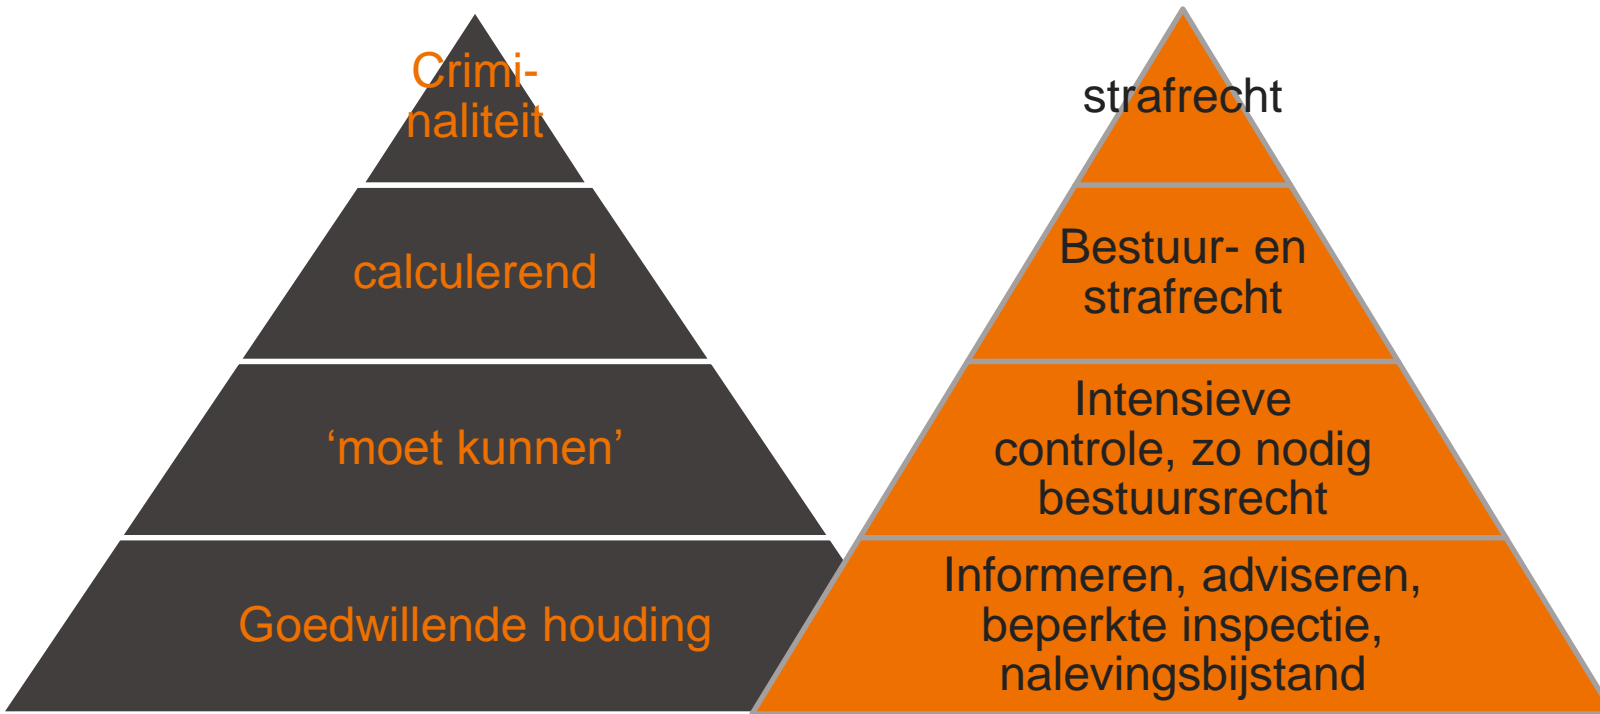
Crimi-
naliteit

calculerend

‘moet kunnen’

Goedwillende houding

strafrecht

Bestuur- en strafrecht

Intensieve controle, zo nodig bestuursrecht

Informeren, adviseren, beperkte inspectie, nalevingsbijstand